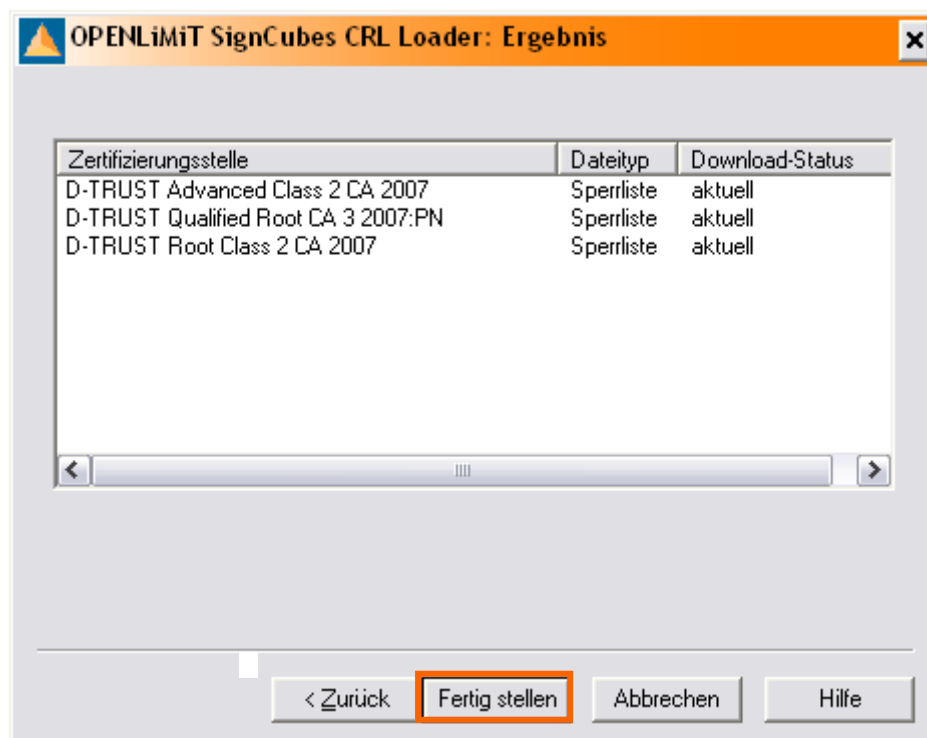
OPENLiMiT SignCubes CRL Loader: Ergebnis

| Zertifizierungsstelle | Dateityp | Download-Status |
|---|---|---|
| D-TRUST Advanced Class 2 CA 2007 | Sperrliste | aktuell |
| D-TRUST Qualified Root CA 3 2007:PN | Sperrliste | aktuell |
| D-TRUST Root Class 2 CA 2007 | Sperrliste | aktuell |

< Zurück | Fertig stellen | Abbrechen | Hilfe